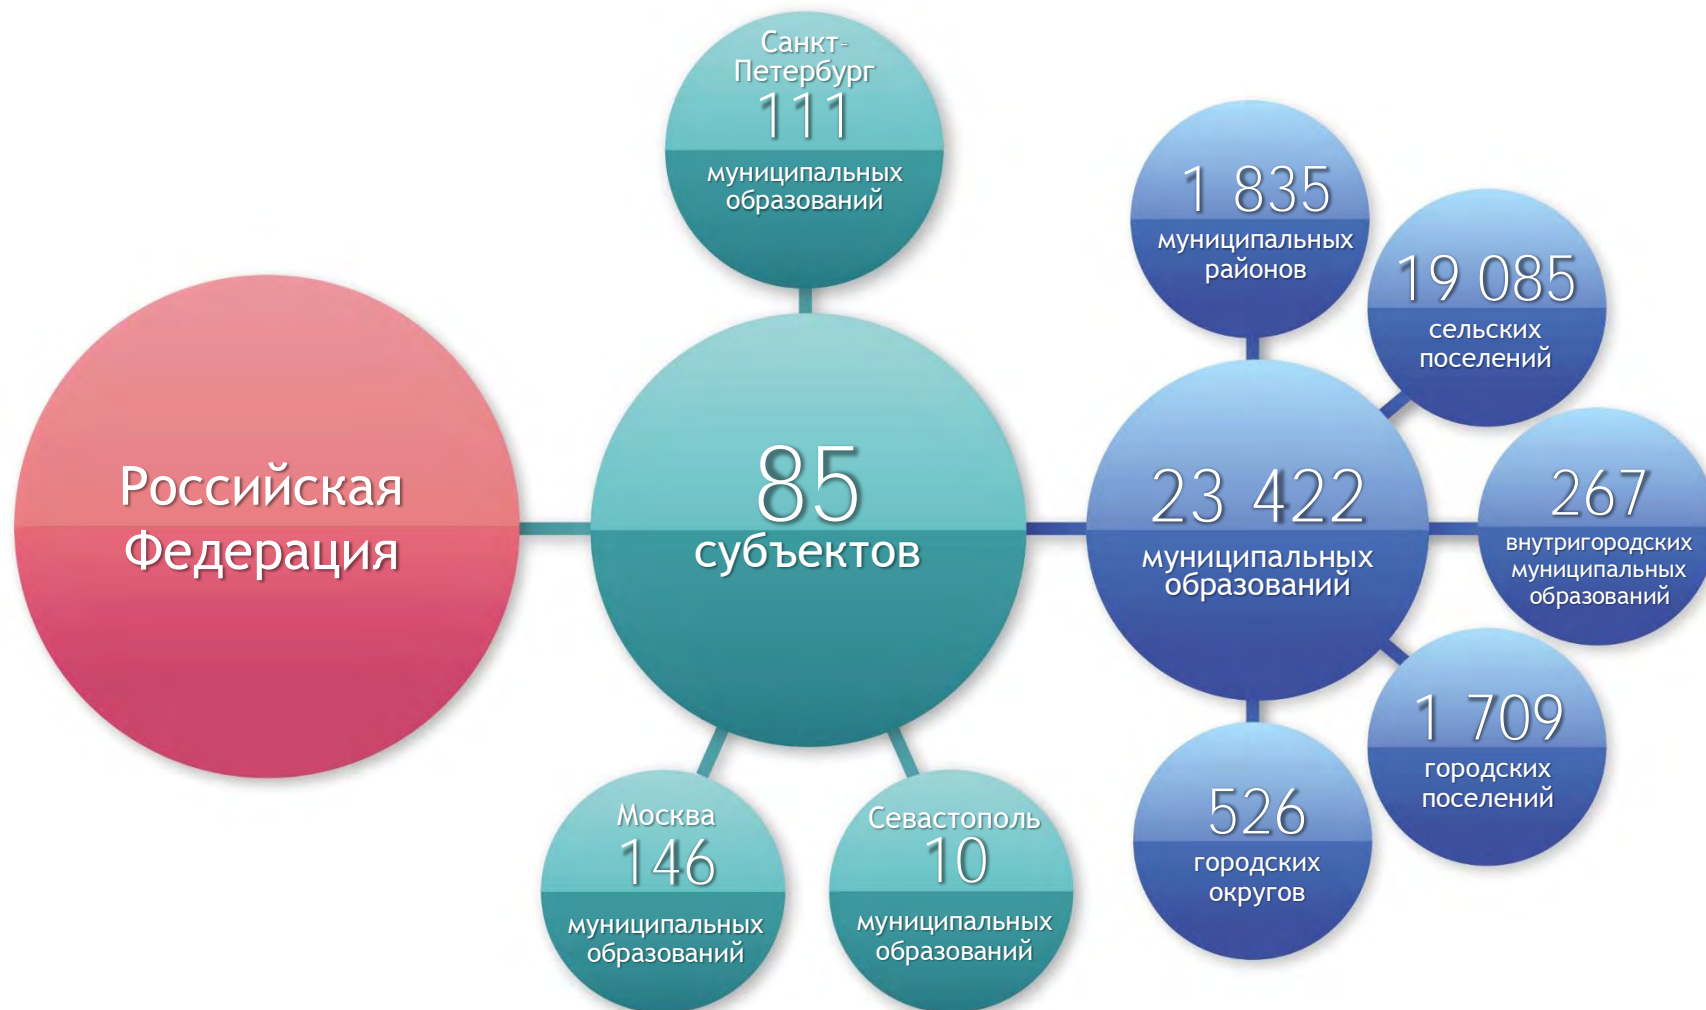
Российская Федерация

Санкт-Петербург
111
муниципальных образований

85
субъектов

Москва
146
муниципальных образований

Севастополь
10
муниципальных образований

23 422
муниципальных образований

1 835
муниципальных районов

19 085
сельских поселений

267
внутригородских муниципальных образований

1 709
городских поселений

526
городских округов